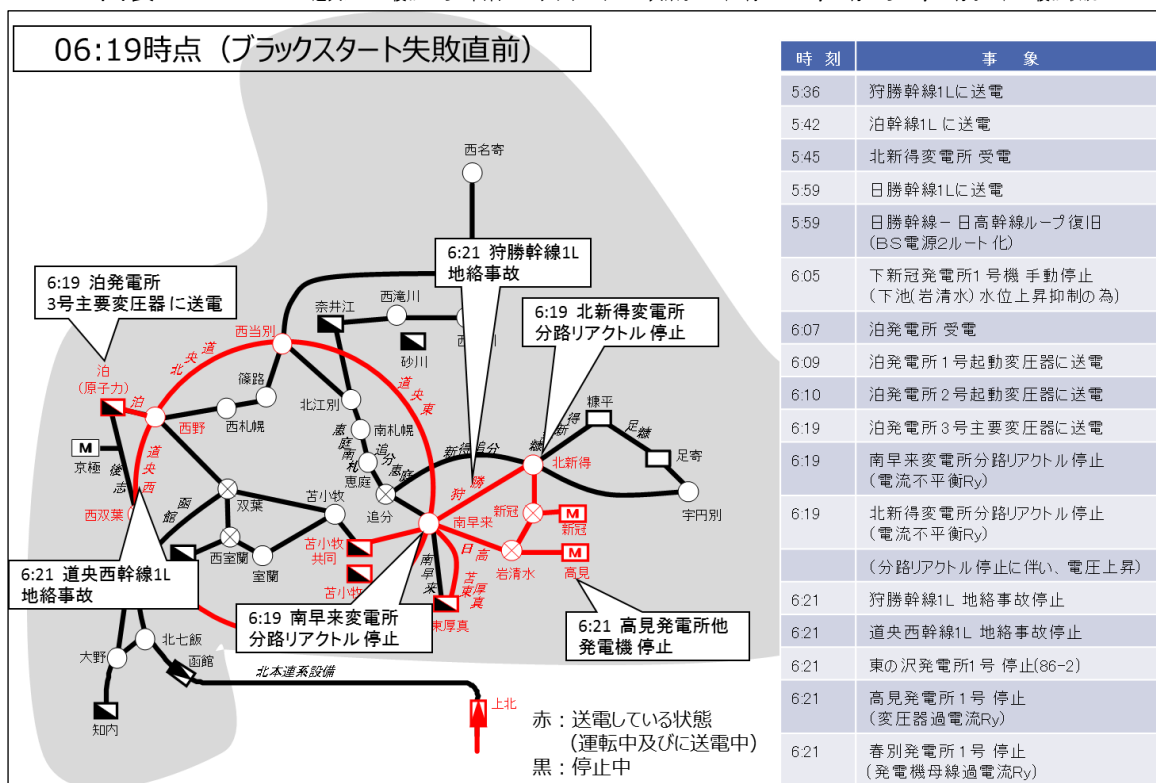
06:19時点（ブラックスタート失敗直前）

| 時　刻 | 事　　象 |
|---|---|
| 5:36 | 狩勝幹線1Lに送電 |
| 5:42 | 泊幹線1L に送電 |
| 5:45 | 北新得変電所 受電 |
| 5:59 | 日勝幹線1Lに送電 |
| 5:59 | 日勝幹線－日高幹線ループ復旧（BS電源2ルート化） |
| 6:05 | 下新冠発電所1号機 手動停止（下池(岩清水)水位上昇抑制の為） |
| 6:07 | 泊発電所 受電 |
| 6:09 | 泊発電所1号起動変圧器に送電 |
| 6:10 | 泊発電所2号起動変圧器に送電 |
| 6:19 | 泊発電所3号主要変圧器に送電 |
| 6:19 | 南早来変電所分路リアクトル停止（電流不平衡Ry） |
| 6:19 | 北新得変電所分路リアクトル停止（電流不平衡Ry） |
|  | （分路リアクトル停止に伴い、電圧上昇） |
| 6:21 | 狩勝幹線1L 地絡事故停止 |
| 6:21 | 道央西幹線1L 地絡事故停止 |
| 6:21 | 東の沢発電所1号 停止(86-2) |
| 6:21 | 高見発電所1号 停止（変圧器過電流Ry） |
| 6:21 | 春別発電所1号 停止（発電機母線過電流Ry） |

6:19 泊発電所
3号主要変圧器 に送電

6:21 狩勝幹線1L
地絡事故

6:19 北新得変電所
分路リアクトル 停止

6:21 道央西幹線1L
地絡事故

6:19 南早来変電所
分路リアクトル 停止

6:21 高見発電所他
発電機 停止

西名寄
奈井江
西滝川
砂川
西当別
篠路
北江別
南札幌
恵庭
泊（原子力）
泊
道北
道央東
西野
西札幌
京極
道央西
後志
西双葉
函館
双葉
苫小牧
追分
新得追分
新得
糠平
足寄
北新得
宇円別
狩勝
南早来
新冠
岩清水
高見
日高
苫東厚真
南早来
東厚真
苫小牧共同
苫小牧
西室蘭
室蘭
大野
北七飯
函館
知内
北本連系設備
上北

赤：送電している状態
（運転中及びに送電中）
黒：停止中